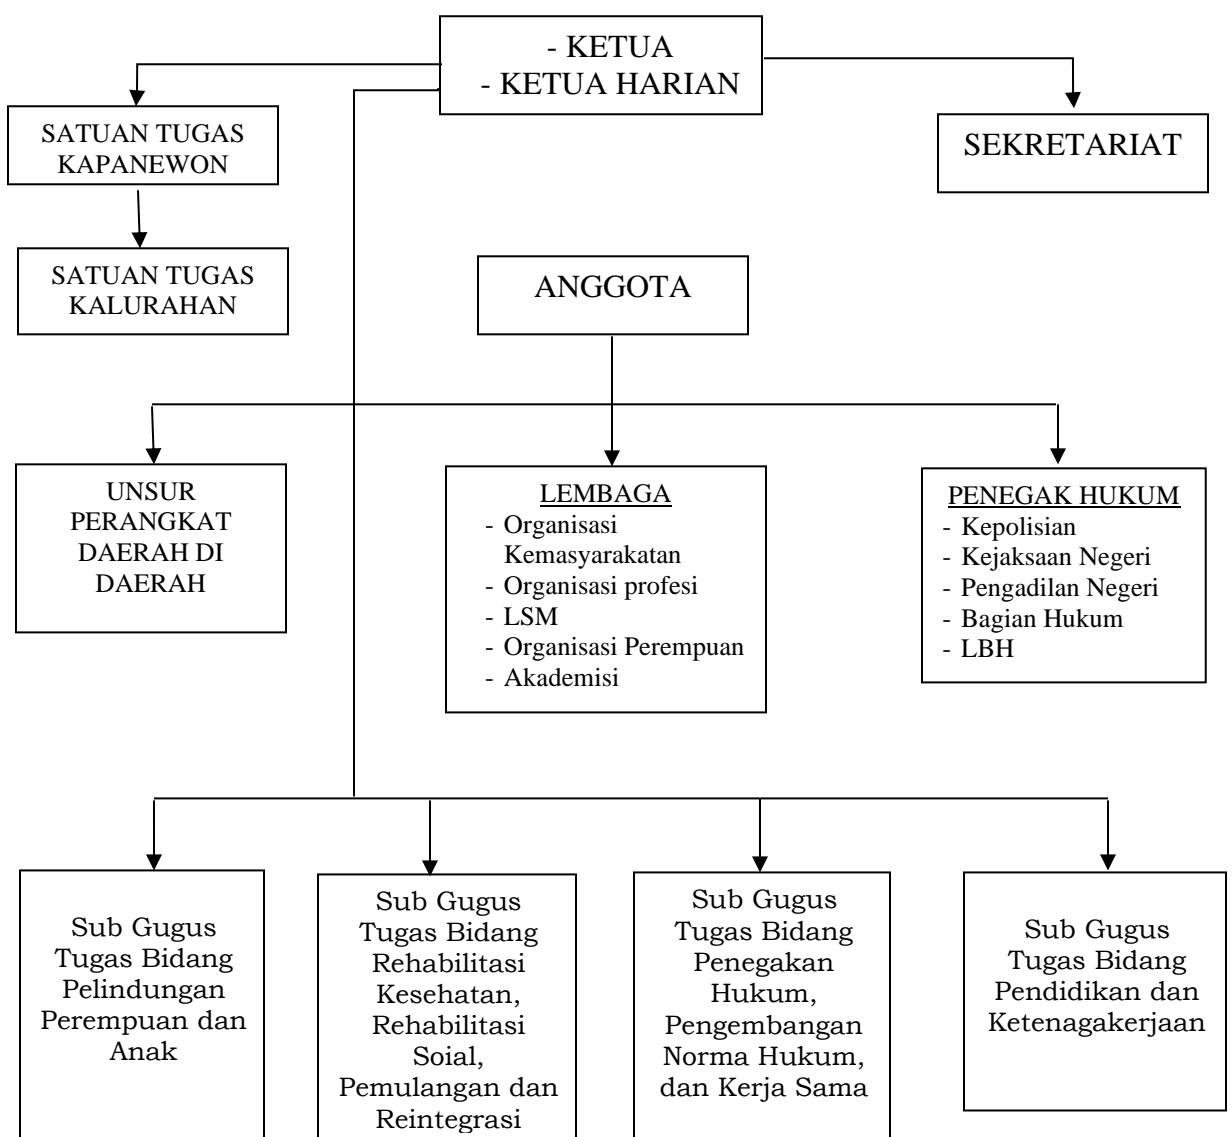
- KETUA
- KETUA HARIAN

SATUAN TUGAS KAPANEWON

SATUAN TUGAS KALURAHAN

SEKRETARIAT

ANGGOTA

UNSUR PERANGKAT DAERAH DI DAERAH

LEMBAGA
- Organisasi Kemasyarakatan
- Organisasi profesi
- LSM
- Organisasi Perempuan
- Akademisi

PENEGAK HUKUM
- Kepolisian
- Kejaksaan Negeri
- Pengadilan Negeri
- Bagian Hukum
- LBH

Sub Gugus Tugas Bidang Pelindungan Perempuan dan Anak

Sub Gugus Tugas Bidang Rehabilitasi Kesehatan, Rehabilitasi Soial, Pemulangan dan Reintegrasi

Sub Gugus Tugas Bidang Penegakan Hukum, Pengembangan Norma Hukum, dan Kerja Sama

Sub Gugus Tugas Bidang Pendidikan dan Ketenagakerjaan